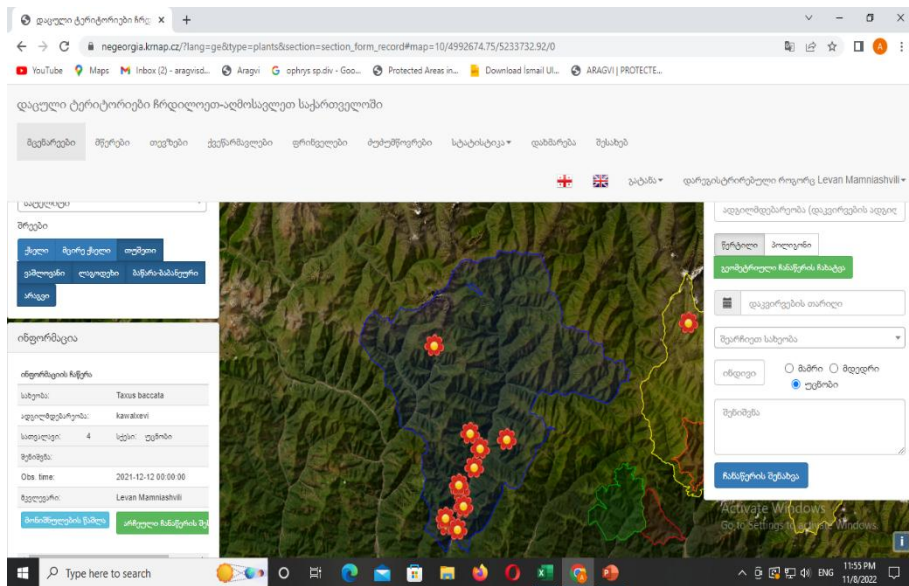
დაცული ტერიტორიები ჩრდ ×  +

negeorgia.kmap.cz/?lang=ge&type=plants&section=section_form_record#map=10/4992674.75/5233732.92/0

YouTube  Maps  Inbox (2) - aragvisd...  Aragvi  ophrys sp.div - Goo...  Protected Areas in...  Download Ismail Ul...  ARAGVI | PROTECTE...

დაცული ტერიტორიები ჩრდილოეთ-აღმოსავლეთ საქართველოში

მცენარეები  ძუძუ  თევზები  ქვეწარმავლები  ფრინველები  ტიტუმდები  სტატისტიკა▾  დახმარება  შესახებ

გატანა▾  დარეგისტრირებული როგორც Levan Mamniashvili▾

შრეები

ქსელი  მირე ქსელი  ლეგენდა  ეპიზოდები  ლიგები  საზღვრები  არეები

ინფორმაცია

ინფორმაციის ჩანაწერი

| სახეობა: | Taxus baccata |
|---|---|
| ადგილმდებარეობა: | kawalxevi |
| რაოდენობა: | 4  სქესი: უცნობი |
| შენიშვნა: | |
| Obs. time: | 2021-12-12 00:00:00 |
| მკვლევარი: | Levan Mamniashvili |

მონიშნულების წაშლა  არჩეული ჩანაწერის შე

ადგილმდებარეობა (დაკვირვების ადგილ

წერტილი  პოლიგონი

გეომეტრიული ჩანაწერის შენახვა

დაკვირვების თარიღი

შეარჩიეთ სახეობა

ინდივიდ  ○ მამრი ○ მდედრი  ● უცნობი

შენიშვნა

ჩანაწერის შენახვა

Activate Windows
Go to Settings to activate Windows.

Type here to search

ENG  11:55 PM  11/8/2022